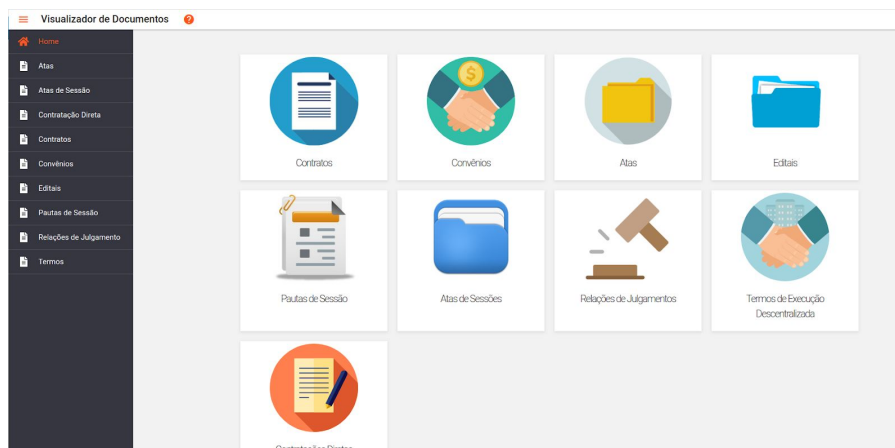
Visualizador de Documentos

Home
Atas
Atas de Sessão
Contratação Direta
Contratos
Convênios
Editais
Pautas de Sessão
Relações de Julgamento
Termos

Contratos
Convênios
Atas
Editais
Pautas de Sessão
Atas de Sessões
Relações de Julgamentos
Termos de Execução Descentralizada
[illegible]